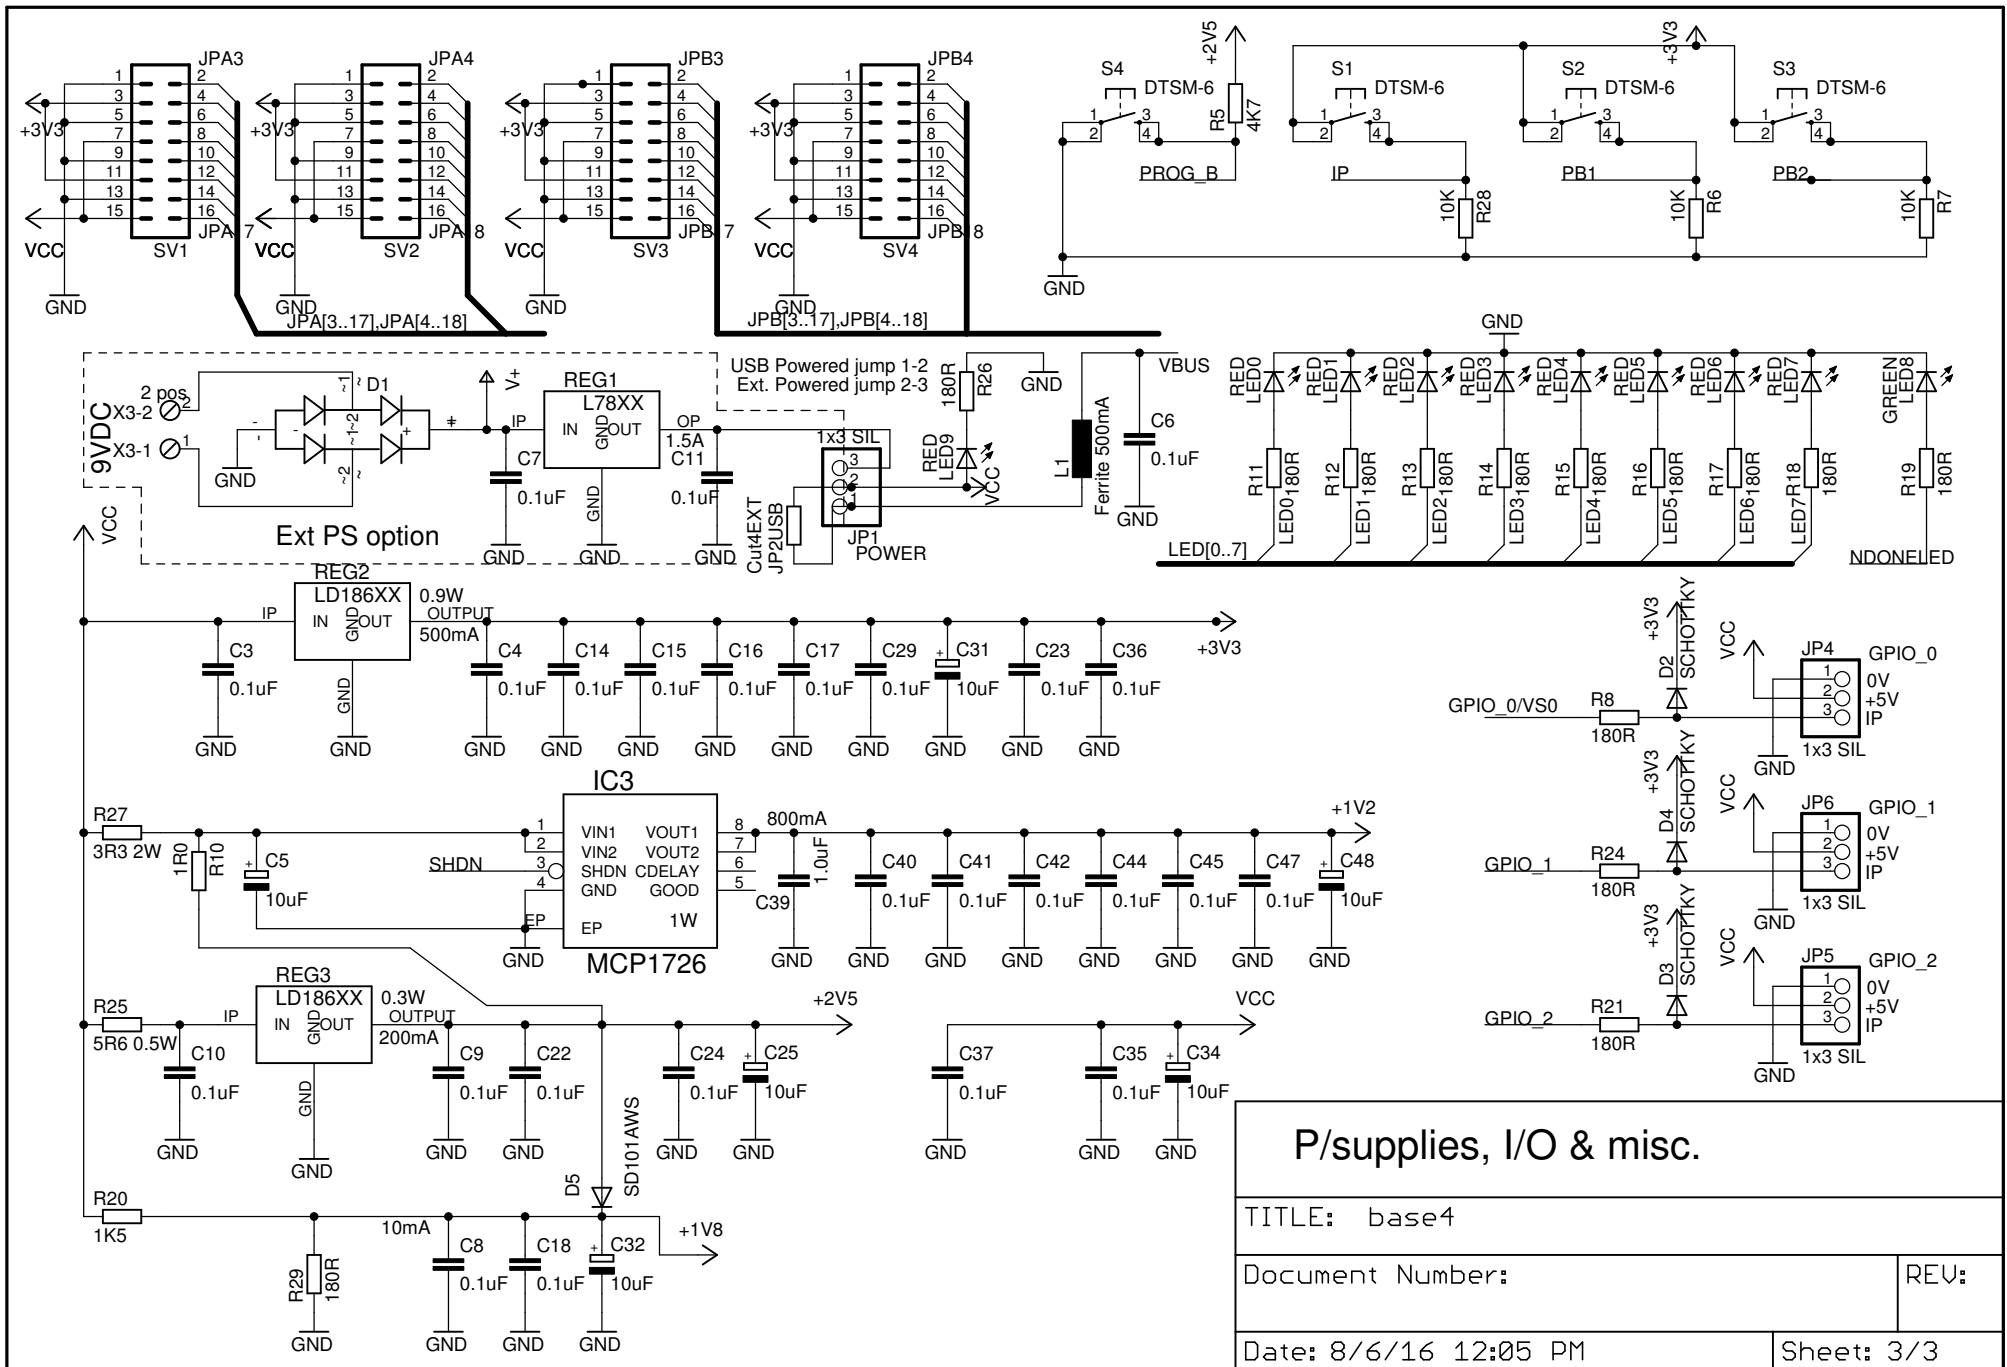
JPA3
1 2
3 4
5 6
7 8
9 10
11 12
13 14
15 16
+3V3
VCC
GND
SV1
JPA 7

JPA4
1 2
3 4
5 6
7 8
9 10
11 12
13 14
15 16
+3V3
VCC
GND
SV2
JPA 8

JPA[3..17],JPA[4..18]

JPB3
1 2
3 4
5 6
7 8
9 10
11 12
13 14
15 16
+3V3
VCC
GND
SV3
JPB 7

JPB4
1 2
3 4
5 6
7 8
9 10
11 12
13 14
15 16
+3V3
VCC
GND
SV4
JPB 8

JPB[3..17],JPB[4..18]

S4 DTSM-6
1 3
2 4
+2V5
R5 4K7
PROG_B
GND

S1 DTSM-6
1 3
2 4
IP
10K R28

+3V3
S2 DTSM-6
1 3
2 4
PB1
10K R6

S3 DTSM-6
1 3
2 4
PB2
10K R7

9VDC
2 pos
X3-2
X3-1
D1
GND
Ext PS option
V+
REG1
L78XX
IN GND OUT
IP OP
1.5A
C7 0.1uF
C11 0.1uF
GND
USB Powered jump 1-2
Ext. Powered jump 2-3
180R R26
GND
VBUS
1x3 SIL
RED LED9
VCC
Cut4EXT JP2USB
JP1
POWER
L1 Ferrite 500mA
C6 0.1uF
GND

GND
RED LED0
RED LED1
RED LED2
RED LED3
RED LED4
RED LED5
RED LED6
RED LED7
GREEN LED8
R11 180R
R12 180R
R13 180R
R14 180R
R15 180R
R16 180R
R17 180R
R18 180R
R19 180R
LED0
LED1
LED2
LED3
LED4
LED5
LED6
LED7
LED[0..7]
NDONELED

VCC
REG2
LD186XX
IN GND OUT
IP
0.9W
OUTPUT
500mA
C3 0.1uF
C4 0.1uF
C14 0.1uF
C15 0.1uF
C16 0.1uF
C17 0.1uF
C29 0.1uF
C31 10uF
C23 0.1uF
C36 0.1uF
+3V3
GND

+3V3
D2 SCHOTTKY
VCC
JP4
GPIO_0
0V
+5V
IP
GPIO_0/VS0
R8 180R
1x3 SIL
GND

IC3
R27
3R3 2W
1R0 R10
C5 10uF
SHDN
VIN1
VIN2
SHDN
GND
EP
VOUT1
VOUT2
CDELAY
GOOD
1W
MCP1726
800mA
C39 1.0uF
C40 0.1uF
C41 0.1uF
C42 0.1uF
C44 0.1uF
C45 0.1uF
C47 0.1uF
C48 10uF
+1V2
GND

+3V3
D4 SCHOTTKY
VCC
JP6
GPIO_1
0V
+5V
IP
GPIO_1
R24 180R
1x3 SIL
GND

R25
5R6 0.5W
REG3
LD186XX
IN GND OUT
IP
0.3W
OUTPUT
200mA
C10 0.1uF
C9 0.1uF
C22 0.1uF
C24 0.1uF
C25 10uF
+2V5
VCC
C37 0.1uF
C35 0.1uF
C34 10uF
GND

+3V3
D3 SCHOTTKY
VCC
JP5
GPIO_2
0V
+5V
IP
GPIO_2
R21 180R
1x3 SIL
GND

D5 SD101AWS
R20
1K5
10mA
R29 180R
C8 0.1uF
C18 0.1uF
C32 10uF
+1V8
GND

P/supplies, I/O & misc.
TITLE: base4
Document Number:
REV:
Date: 8/6/16 12:05 PM
Sheet: 3/3